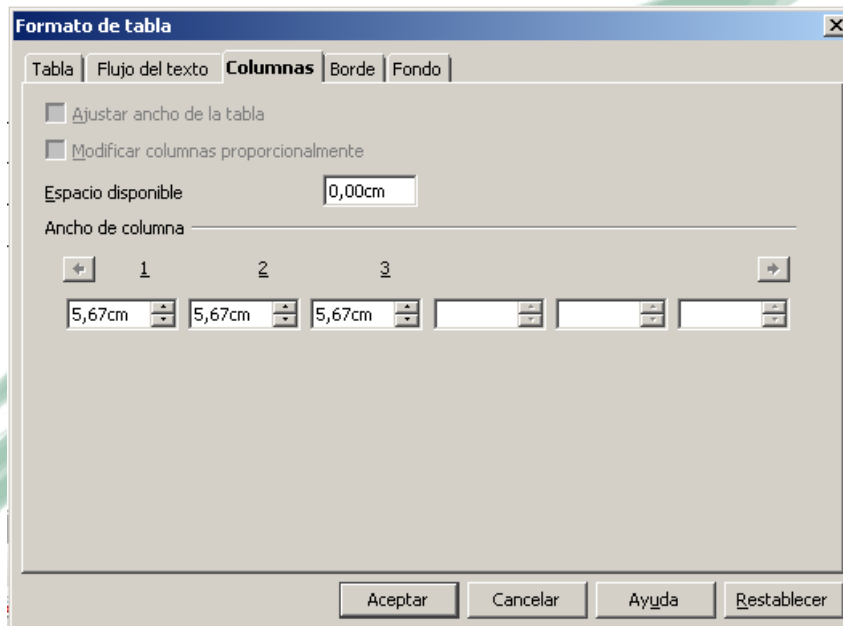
Formato de tabla

Tabla | Flujo del texto | Columnas | Borde | Fondo

Ajustar ancho de la tabla

Modificar columnas proporcionalmente

Espacio disponible 0,00cm

Ancho de columna

1 2 3

5,67cm 5,67cm 5,67cm

Aceptar Cancelar Ayuda Restablecer